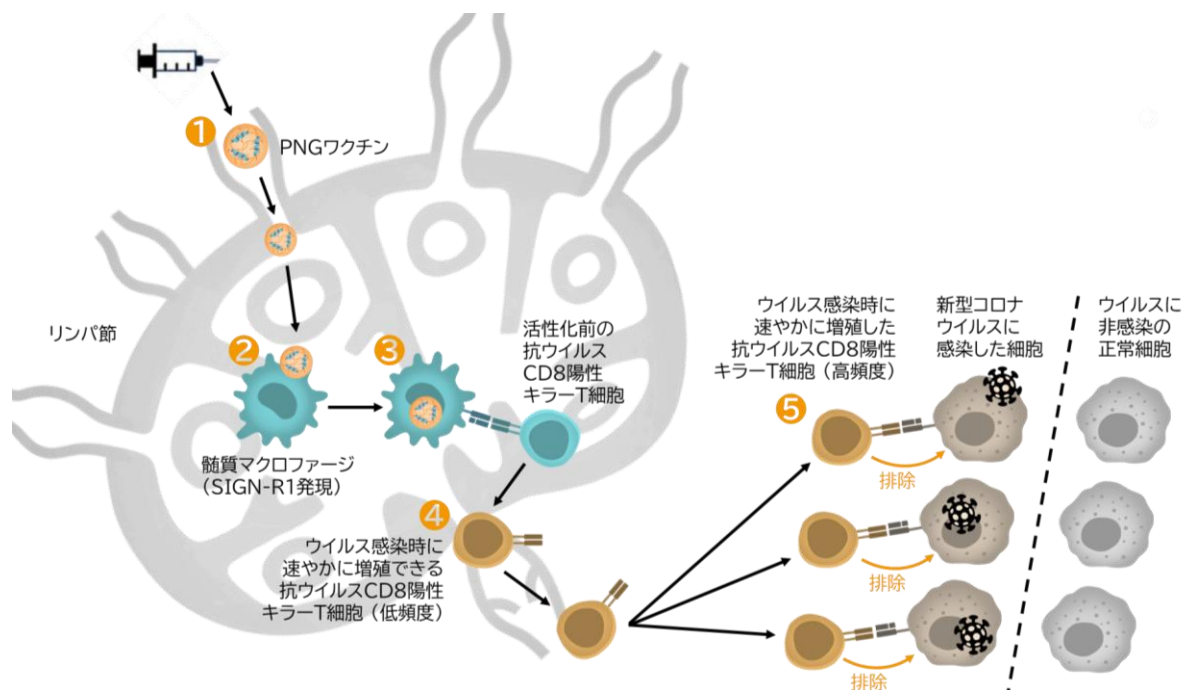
1 PNGワクチン

リンパ節

2

3

活性化前の抗ウイルスCD8陽性キラーT細胞

髄質マクロファージ（SIGN-R1発現）

4

ウイルス感染時に速やかに増殖できる抗ウイルスCD8陽性キラーT細胞（低頻度）

ウイルス感染時に速やかに増殖した抗ウイルスCD8陽性キラーT細胞（高頻度）

5

新型コロナウイルスに感染した細胞

ウイルスに非感染の正常細胞

排除

排除

排除